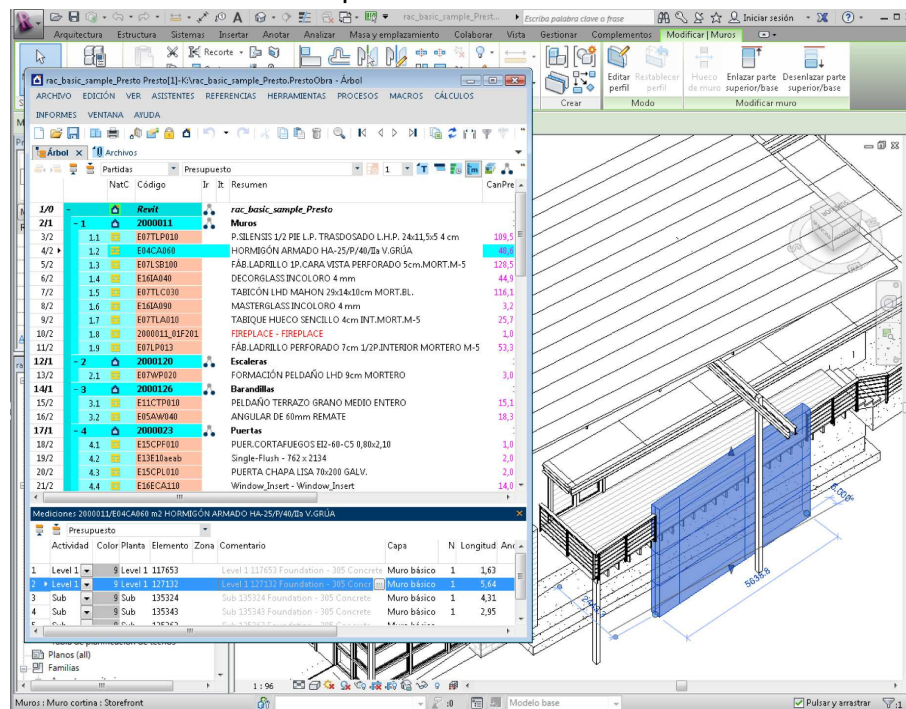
rac_basic_sample_Prest... Escriba palabra clave o frase Iniciar sesión

Arquitectura Estructura Sistemas Insertar Anotar Analizar Masa y emplazamiento Colaborar Vista Gestionar Complementos Modificar | Muros

Recorte

Editar perfil Restablecer perfil Hueco de muro Enlazar parte superior/base Desenlazar parte superior/base

Crear Modo Modificar muro

rac_basic_sample_Presto Presto[1]-K:\rac_basic_sample_Presto.PrestoObra - Árbol

ARCHIVO EDICIÓN VER ASISTENTES REFERENCIAS HERRAMIENTAS PROCESOS MACROS CÁLCULOS INFORMES VENTANA AYUDA

Árbol Archivos

Partidas Presupuesto 1

| | | NatC | Código | Ir | It | Resumen | CanPre |
|---|---|---|---|---|---|---|---|
| 1/0 | - | | Revit | | | rac_basic_sample_Presto | |
| 2/1 | - 1 | | 2000011 | | | Muros | |
| 3/2 | 1.1 | | E07TLP010 | | | P.SILENSIS 1/2 PIE L.P. TRASDOSADO L.H.P. 24x11,5x5 4 cm | 109,5 |
| 4/2 | 1.2 | | E04CA060 | | | HORMIGÓN ARMADO HA-25/P/40/IIa V.GRÚA | 40,6 |
| 5/2 | 1.3 | | E07LSB100 | | | FÁB.LADRILLO 1P.CARA VISTA PERFORADO 5cm.MORT.M-5 | 120,5 |
| 6/2 | 1.4 | | E16IA040 | | | DECORGLASS INCOLORO 4 mm | 44,9 |
| 7/2 | 1.5 | | E07TLC030 | | | TABICÓN LHD MAHON 29x14x10cm MORT.BL. | 116,1 |
| 8/2 | 1.6 | | E16IA090 | | | MASTERGLASS INCOLORO 4 mm | 3,2 |
| 9/2 | 1.7 | | E07TLA010 | | | TABIQUE HUECO SENCILLO 4cm INT.MORT.M-5 | 25,7 |
| 10/2 | 1.8 | | 2000011_01F201 | | | FIREPLACE - FIREPLACE | 1,0 |
| 11/2 | 1.9 | | E07LP013 | | | FÁB.LADRILLO PERFORADO 7cm 1/2P.INTERIOR MORTERO M-5 | 53,3 |
| 12/1 | - 2 | | 2000120 | | | Escaleras | |
| 13/2 | 2.1 | | E07WP020 | | | FORMACIÓN PELDAÑO LHD 9cm MORTERO | 3,0 |
| 14/1 | - 3 | | 2000126 | | | Barandillas | |
| 15/2 | 3.1 | | E11CTP010 | | | PELDAÑO TERRAZO GRANO MEDIO ENTERO | 15,1 |
| 16/2 | 3.2 | | E05AW040 | | | ANGULAR DE 60mm REMATE | 18,3 |
| 17/1 | - 4 | | 2000023 | | | Puertas | |
| 18/2 | 4.1 | | E15CPF010 | | | PUER.CORTAFUEGOS EI2-60-C5 0,80x2,10 | 1,0 |
| 19/2 | 4.2 | | E13E10aeab | | | Single-Flush - 762 x 2134 | 2,0 |
| 20/2 | 4.3 | | E15CPL010 | | | PUERTA CHAPA LISA 70x200 GALV. | 2,0 |
| 21/2 | 4.4 | | E16ECA110 | | | Window_Insert - Window_Insert | 14,0 |

Mediciones 2000011/E04CA060 m2 HORMIGÓN ARMADO HA-25/P/40/IIa V.GRÚA

Presupuesto

| | Actividad | Color | Plantas | Elemento | Zona | Comentario | Capa | N | Longitud | An |
|---|---|---|---|---|---|---|---|---|---|---|
| 1 | Level 1 | 9 | Level 1 | 117653 | | Level 1 117653 Foundation - 305 Concrete | Muro básico | 1 | 1,63 | |
| 2 | Level 1 | 9 | Level 1 | 127132 | | Level 1 127132 Foundation - 305 Concre | Muro básico | 1 | 5,64 | |
| 3 | Sub | 9 | Sub | 135324 | | Sub 135324 Foundation - 305 Concrete | Muro básico | 1 | 4,31 | |
| 4 | Sub | 9 | Sub | 135343 | | Sub 135343 Foundation - 305 Concrete | Muro básico | 1 | 2,95 | |

Planos (all)
Familias

1 : 96

Muros : Muro cortina : Storefront

:0 Modelo base

Pulsar y arrastrar

5638,8